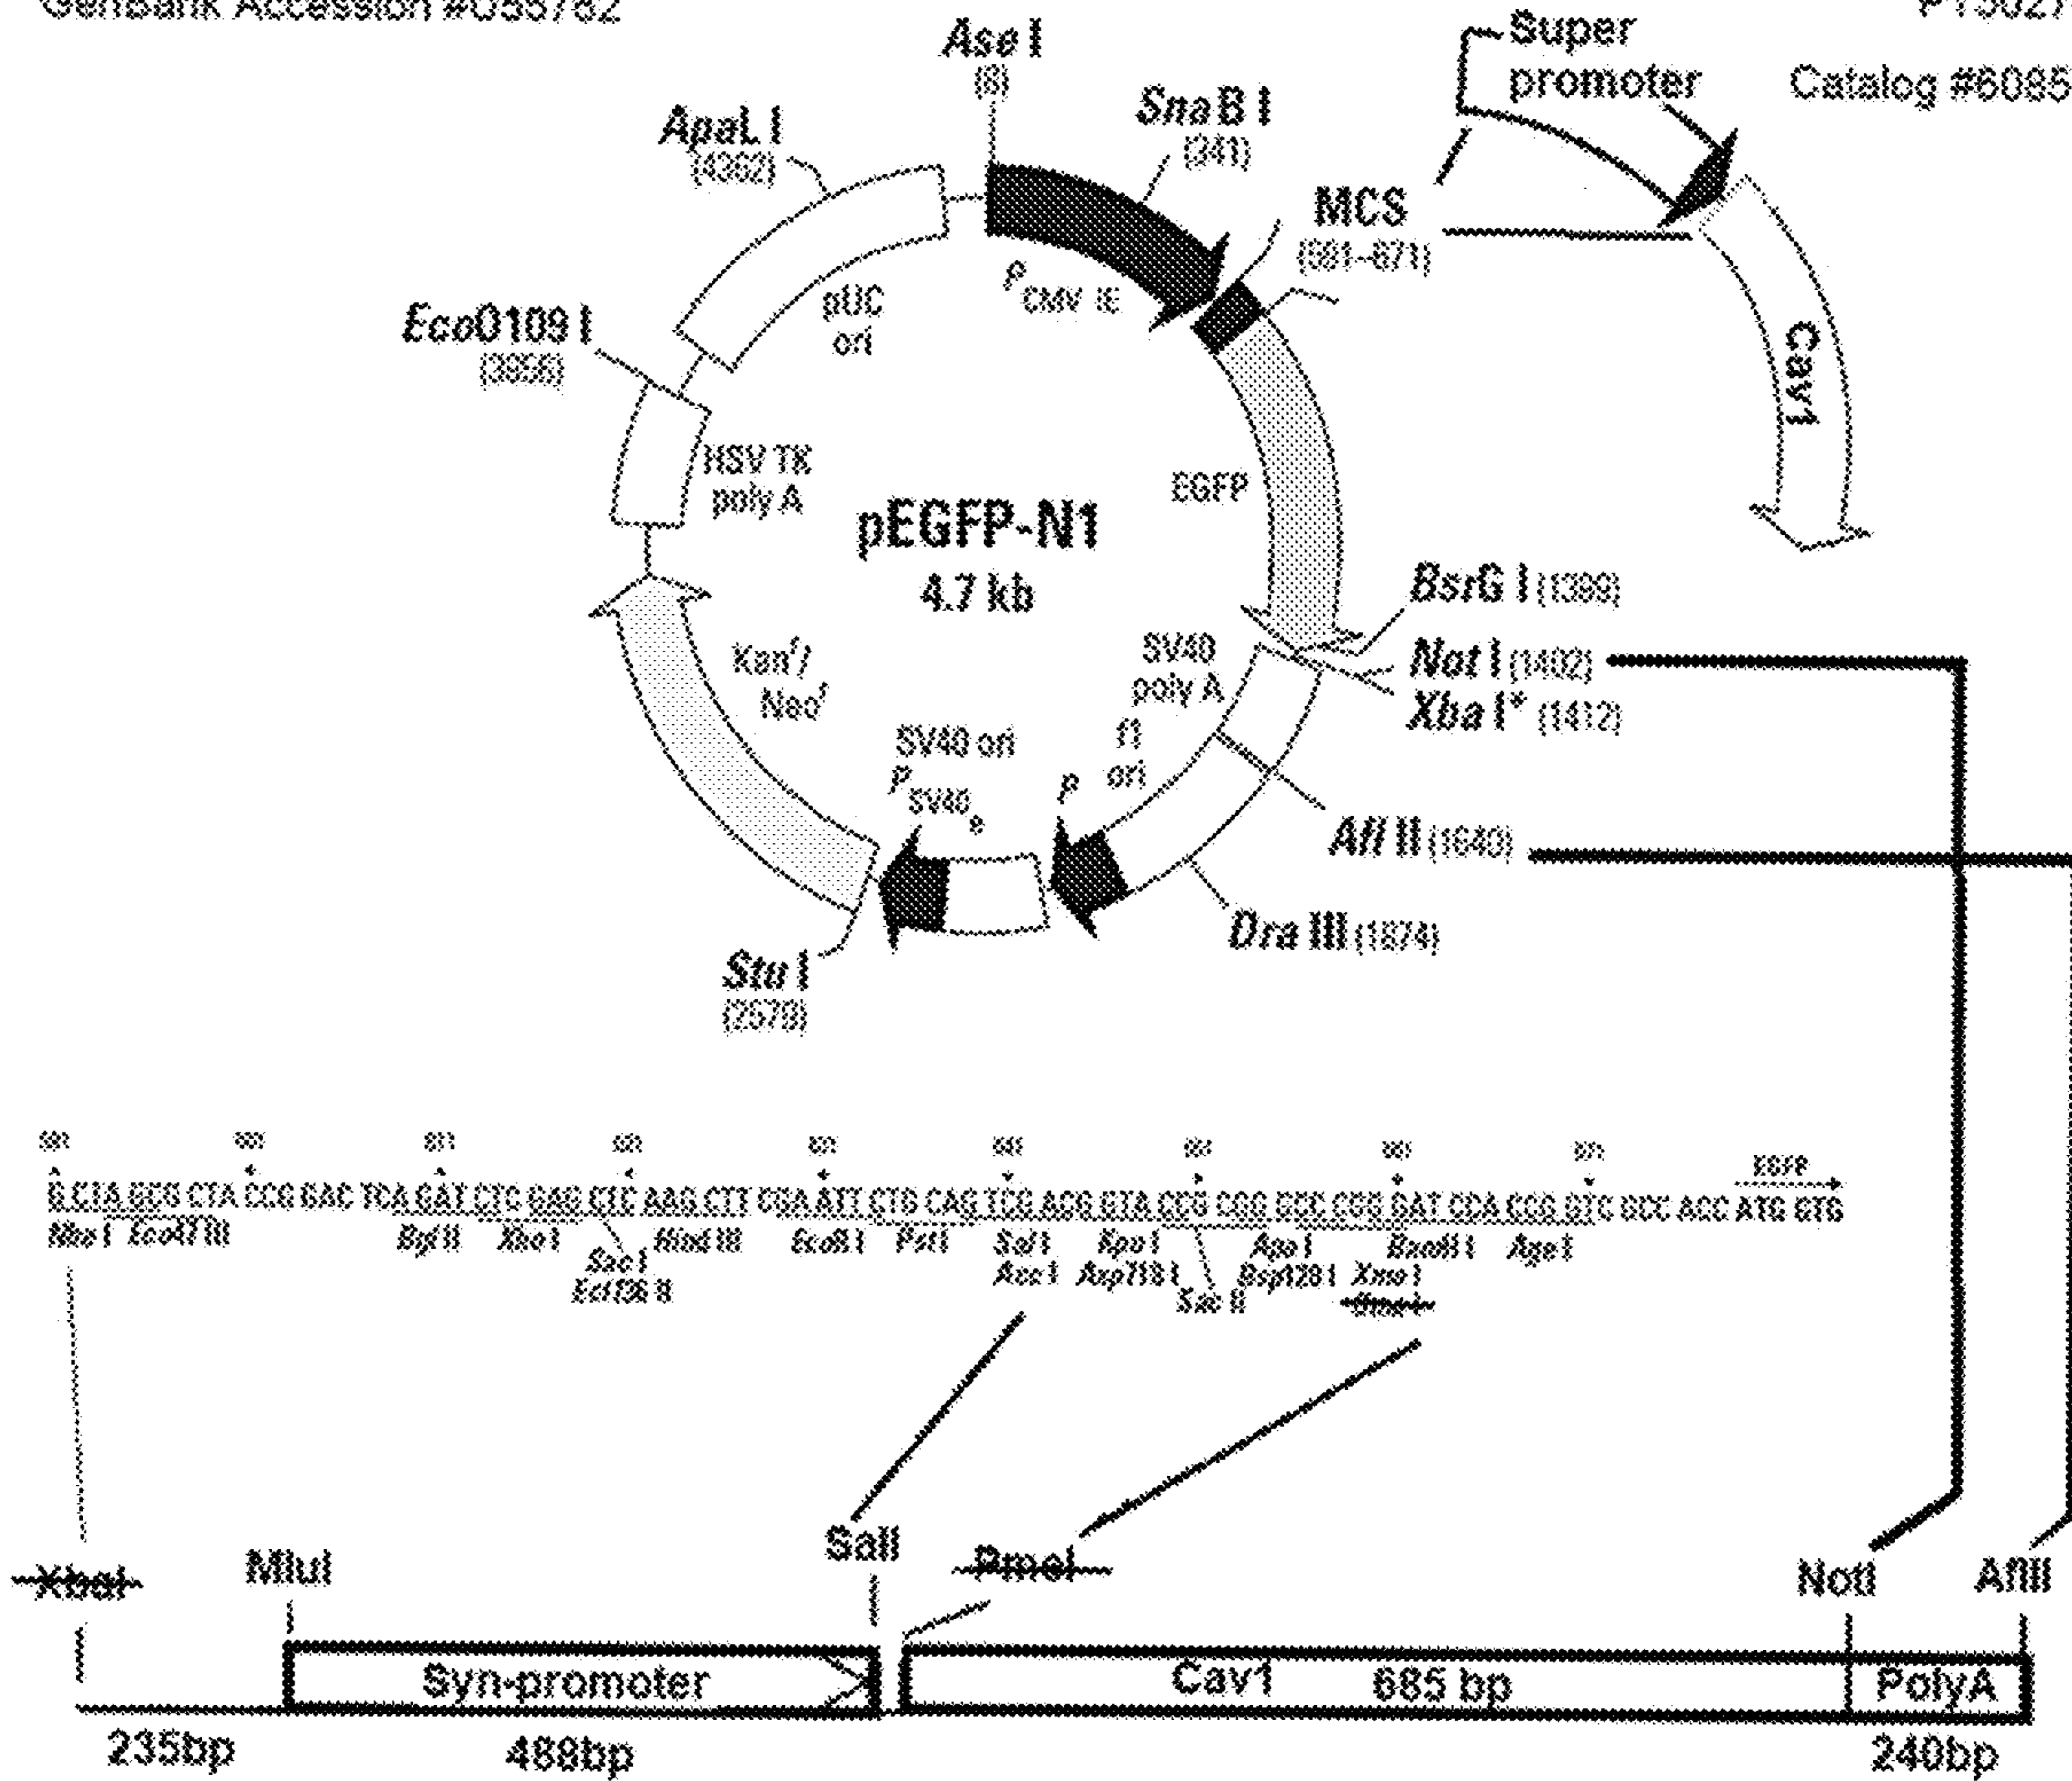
GenBank Accession #U55762

PT3027

Catalog #6085

Ase I
(8)

Sna B I
(341)

Super promoter

ApaL I
(4362)

MCS
(591-671)

Eco0109 I
(3856)

pUC ori

$P_{CMV\ IE}$

Cav1

HSV TK poly A

pEGFP-N1
4.7 kb

EGFP

BsrG I (1389)

Kan$^r$/ Neo$^r$

SV40 poly A

Not I (1402)

Xba I* (1412)

SV40 ori
$P_{SV40\ e}$

P

f1 ori

Afl II (1640)

Dra III (1874)

Stu I
(2579)

591 601 611 621 631 641 651 661 671

G CTA GCG CTA CCG GAC TCA GAT CTC GAG CTC AAG CTT CGA ATT CTG CAG TCG ACG GTA CCG CGG GCC CGG GAT CCA CCG GTC GCC ACC ATG GTG

EGFP

Nhe I Eco47 III Bgl II Xho I Sac I Ecl136 II Hind III EcoR I Pst I Sal I Acc I Kpn I Asp718 I Sac II Apa I Bsp120 I Xma I Sma I BamH I Age I

Xbal

MluI

SalI

PmeI

NotI

AflII

Syn-promoter

Cav1 685 bp

PolyA

235bp

488bp

240bp